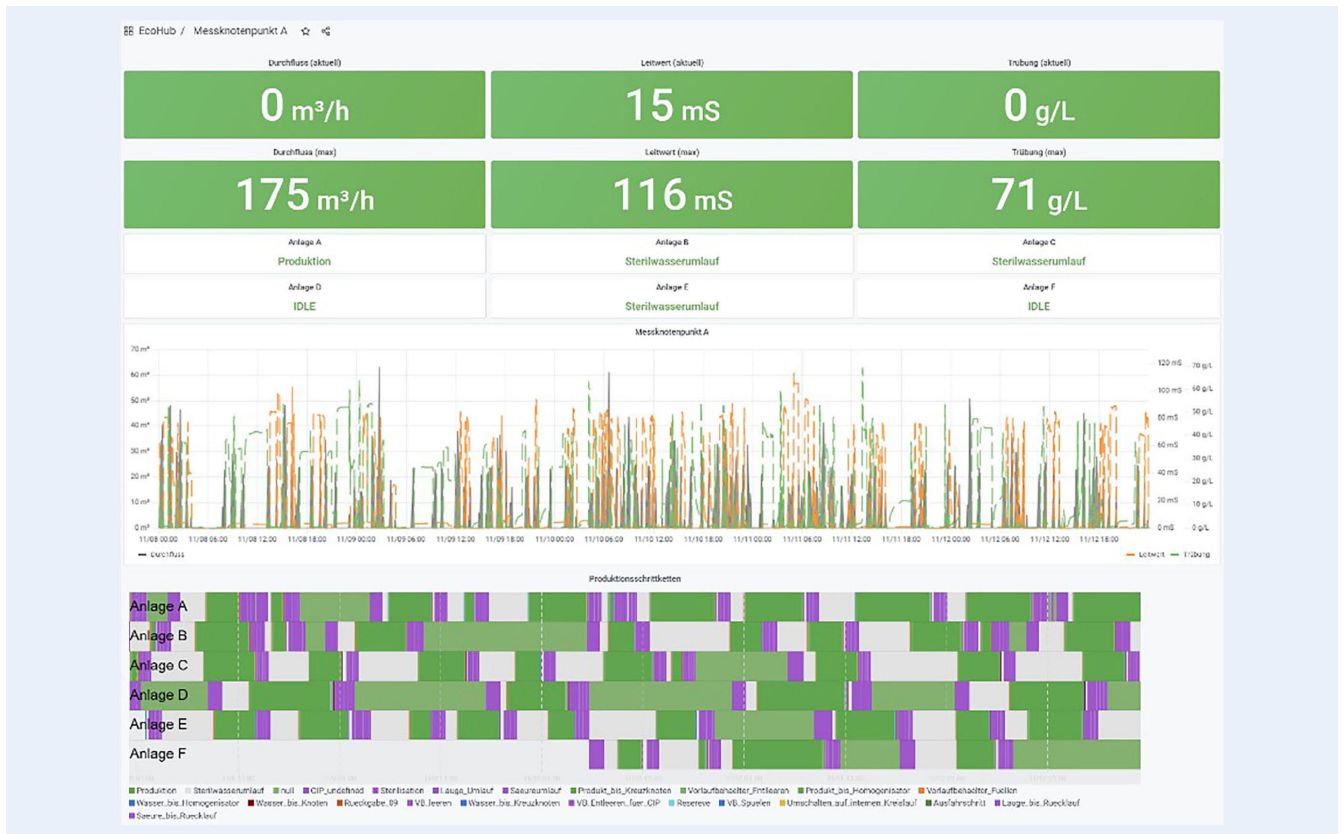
EcoHub / Messknotenpunkt A

Durchfluss (aktuell)
0 m³/h

Leitwert (aktuell)
15 mS

Trübung (aktuell)
0 g/L

Durchfluss (max)
175 m³/h

Leitwert (max)
116 mS

Trübung (max)
71 g/L

Anlage A
Produktion

Anlage B
Sterilwasserumlauf

Anlage C
Sterilwasserumlauf

Anlage D
IDLE

Anlage E
Sterilwasserumlauf

Anlage F
IDLE

Messknotenpunkt A

70 m³
60 m³
50 m³
40 m³
30 m³
20 m³
10 m³
0 m³

120 mS
100 mS
80 mS
60 mS
40 mS
20 mS
0 mS

70 g/L
60 g/L
50 g/L
40 g/L
30 g/L
20 g/L
10 g/L
0 g/L

11/08 00:00 11/08 06:00 11/08 12:00 11/08 18:00 11/09 00:00 11/09 06:00 11/09 12:00 11/09 18:00 11/10 00:00 11/10 06:00 11/10 12:00 11/10 18:00 11/11 00:00 11/11 06:00 11/11 12:00 11/11 18:00 11/12 00:00 11/12 06:00 11/12 12:00 11/12 18:00

— Durchfluss
— Leitwert — Trübung

Produktionsschrittketten

Anlage A
Anlage B
Anlage C
Anlage D
Anlage E
Anlage F

Produktion Sterilwasserumlauf null CIP_undefined Sterilisation Lauge_Umlauf Saeureumlauf Produkt_bis_Kreuzknoten Vorlaufbehaelter_Entleeren Produkt_bis_Homogenisator Vorlaufbehaelter_Fuellen Wasser_bis_Homogenisator Wasser_bis_Knoten Rueckgabe_99 VB_leeren Wasser_bis_Kreuzknoten VB_Entleeren_fuer_CIP Reserve VB_Spuelen Umschalten_auf_internen_Kreislauf Ausfahrschritt Lauge_bis_Ruecklauf Saeure_bis_Ruecklauf